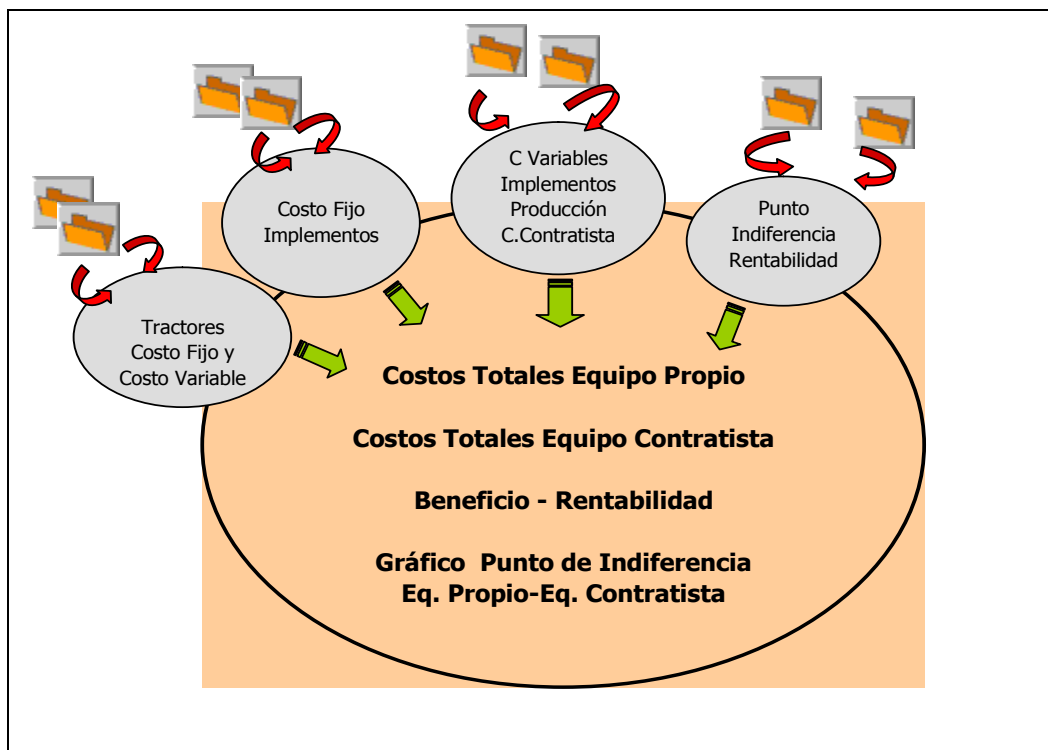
Costo Fijo Implementos

C Variables Implementos Producción C.Contratista

Punto Indiferencia Rentabilidad

Tractores Costo Fijo y Costo Variable

Costos Totales Equipo Propio

Costos Totales Equipo Contratista

Beneficio - Rentabilidad

Gráfico Punto de Indiferencia
Eq. Propio-Eq. Contratista